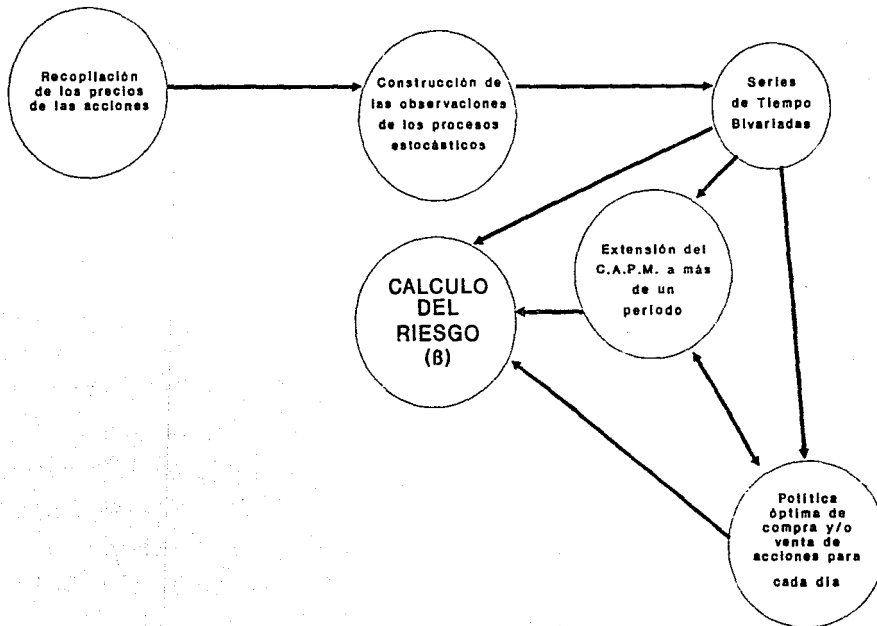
Recopilación de los precios de las acciones

Construcción de las observaciones de los procesos estocásticos

Series de Tiempo Bivariadas

Extensión del C.A.P.M. a más de un periodo

CALCULO DEL RIESGO (ß)

Politica óptima de compra y/o venta de acciones para cada dia